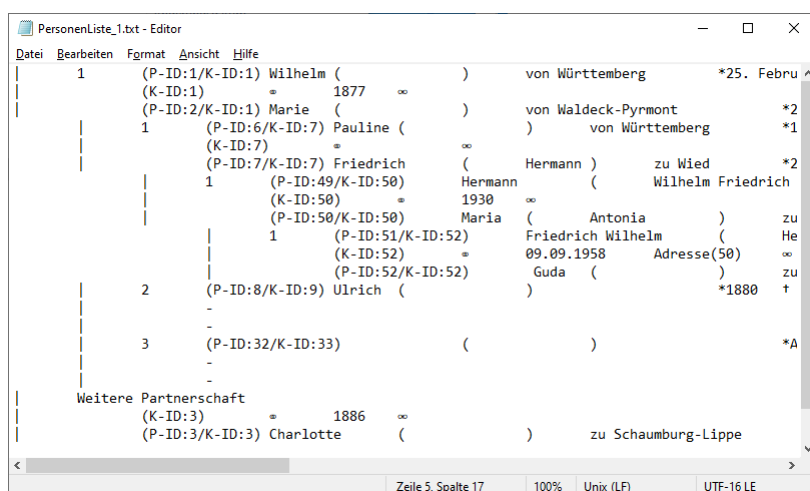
PersonenListe_1.txt - Editor

Datei Bearbeiten Format Ansicht Hilfe

1 (P-ID:1/K-ID:1) Wilhelm ( ) von Württemberg *25. Febru
(K-ID:1) ⚭ 1877 ∞
(P-ID:2/K-ID:1) Marie ( ) von Waldeck-Pyrmont *2
1 (P-ID:6/K-ID:7) Pauline ( ) von Württemberg *1
(K-ID:7) ⚭ ∞
(P-ID:7/K-ID:7) Friedrich ( Hermann ) zu Wied *2
1 (P-ID:49/K-ID:50) Hermann ( Wilhelm Friedrich
(K-ID:50) ⚭ 1930 ∞
(P-ID:50/K-ID:50) Maria ( Antonia ) zu
1 (P-ID:51/K-ID:52) Friedrich Wilhelm ( He
(K-ID:52) ⚭ 09.09.1958 Adresse(50) ∞
(P-ID:52/K-ID:52) Guda ( ) zu
2 (P-ID:8/K-ID:9) Ulrich ( ) *1880 †
-
-
3 (P-ID:32/K-ID:33) ( ) *A
-
-
Weitere Partnerschaft
(K-ID:3) ⚭ 1886 ∞
(P-ID:3/K-ID:3) Charlotte ( ) zu Schaumburg-Lippe

Zeile 5, Spalte 17 100% Unix (LF) UTF-16 LE